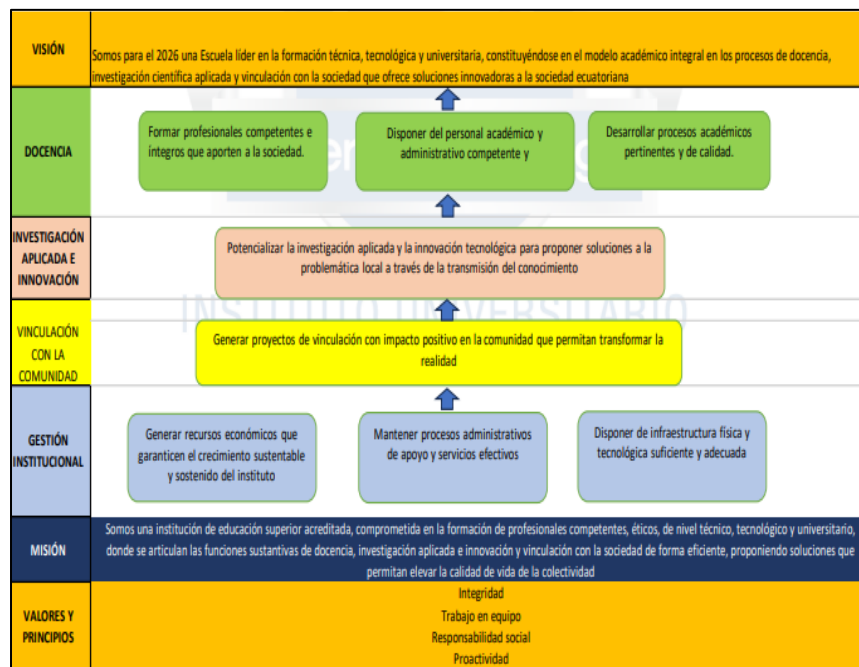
VISIÓN

Somos para el 2026 una Escuela líder en la formación técnica, tecnológica y universitaria, constituyéndose en el modelo académico integral en los procesos de docencia, investigación científica aplicada y vinculación con la sociedad que ofrece soluciones innovadoras a la sociedad ecuatoriana

DOCENCIA

Formar profesionales competentes e íntegros que aporten a la sociedad.

Disponer del personal académico y administrativo competente y

Desarrollar procesos académicos pertinentes y de calidad.

INVESTIGACIÓN APLICADA E INNOVACIÓN

Potencializar la investigación aplicada y la innovación tecnológica para proponer soluciones a la problemática local a través de la transmisión del conocimiento

INSTITUTO UNIVERSITARIO

VINCULACIÓN CON LA COMUNIDAD

Generar proyectos de vinculación con impacto positivo en la comunidad que permitan transformar la realidad

GESTIÓN INSTITUCIONAL

Generar recursos económicos que garanticen el crecimiento sustentable y sostenido del instituto

Mantener procesos administrativos de apoyo y servicios efectivos

Disponer de infraestructura física y tecnológica suficiente y adecuada

MISIÓN

Somos una institución de educación superior acreditada, comprometida en la formación de profesionales competentes, éticos, de nivel técnico, tecnológico y universitario, donde se articulan las funciones sustantivas de docencia, investigación aplicada e innovación y vinculación con la sociedad de forma eficiente, proponiendo soluciones que permitan elevar la calidad de vida de la colectividad

VALORES Y PRINCIPIOS

Integridad
Trabajo en equipo
Responsabilidad social
Proactividad